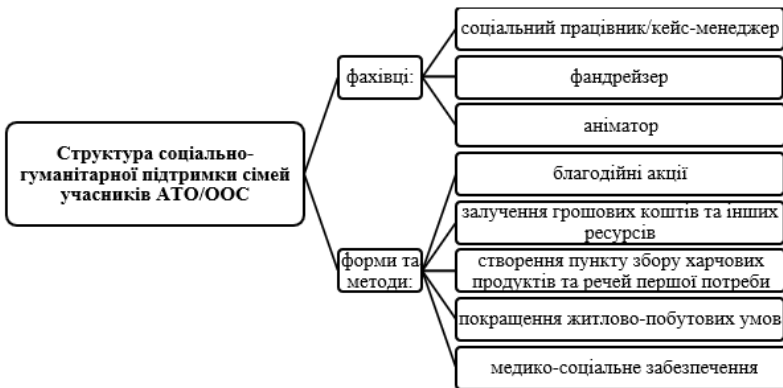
Структура соціально-гуманітарної підтримки сімей учасників АТО/ООС

фахівці:

соціальний працівник/кейс-менеджер

фандрейзер

аніматор

форми та методи:

благодійні акції

залучення грошових коштів та інших ресурсів

створення пункту збору харчових продуктів та речей першої потреби

покращення житлово-побутових умов

медико-соціальне забезпечення